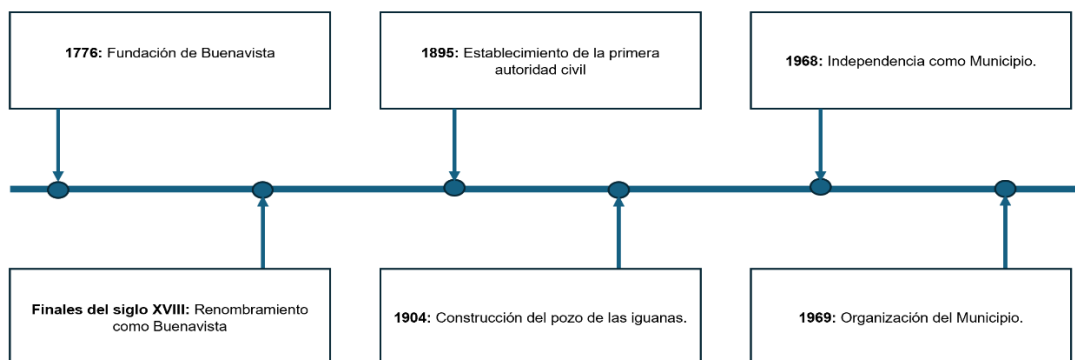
**1776:** Fundación de Buenavista

**1895:** Establecimiento de la primera autoridad civil

**1968:** Independencia como Municipio.

**Finales del siglo XVIII:** Renombramiento como Buenavista

**1904:** Construcción del pozo de las iguanas.

**1969:** Organización del Municipio.